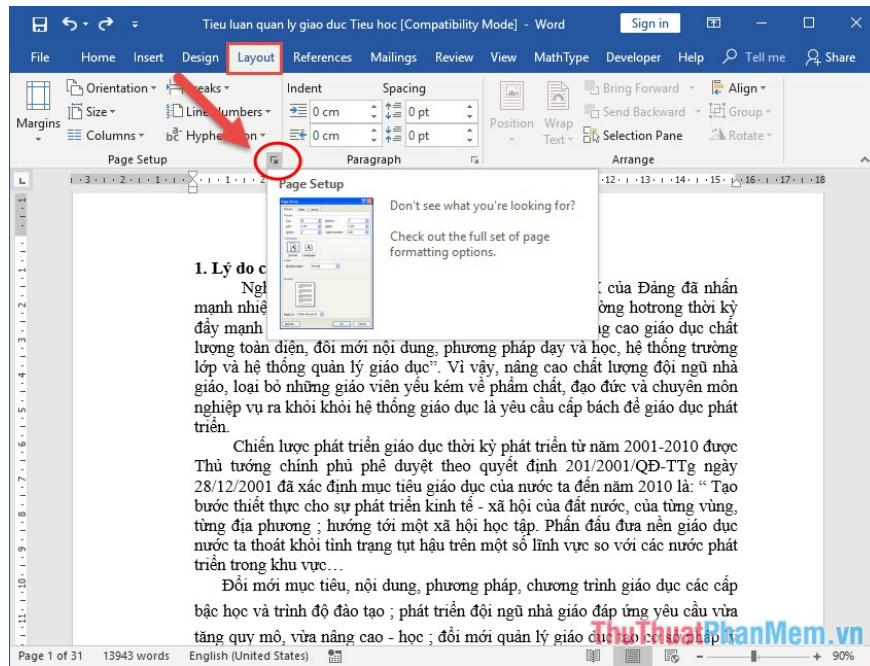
Tieu luan quan ly giao duc Tieu hoc [Compatibility Mode] - Word

Sign in

File Home Insert Design Layout References Mailings Review View MathType Developer Help Tell me Share

Margins Orientation Size Columns Breaks Line Numbers Hyphenation

Page Setup

Indent 0 cm 0 cm

Spacing 0 pt 0 pt

Paragraph

Position Wrap Text Bring Forward Send Backward Selection Pane Align Group Rotate

Arrange

Page Setup

Don't see what you're looking for?

Check out the full set of page formatting options.

1. Lý do c

Ngh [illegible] của Đảng đã nhấn mạnh nhiệ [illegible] ờng hotrong thời kỳ đẩy mạnh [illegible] g cao giáo dục chất lượng toàn diện, đổi mới nội dung, phương pháp dạy và học, hệ thống trường lớp và hệ thống quản lý giáo dục". Vì vậy, nâng cao chất lượng đội ngũ nhà giáo, loại bỏ những giáo viên yếu kém về phẩm chất, đạo đức và chuyên môn nghiệp vụ ra khỏi khỏi hệ thống giáo dục là yêu cầu cấp bách để giáo dục phát triển.

Chiến lược phát triển giáo dục thời kỳ phát triển từ năm 2001-2010 được Thủ tướng chính phủ phê duyệt theo quyết định 201/2001/QĐ-TTg ngày 28/12/2001 đã xác định mục tiêu giáo dục của nước ta đến năm 2010 là: " Tạo bước thiết thực cho sự phát triển kinh tế - xã hội của đất nước, của từng vùng, từng địa phương ; hướng tới một xã hội học tập. Phấn đấu đưa nền giáo dục nước ta thoát khỏi tình trạng tụt hậu trên một số lĩnh vực so với các nước phát triển trong khu vực…

Đổi mới mục tiêu, nội dung, phương pháp, chương trình giáo dục các cấp bậc học và trình độ đào tạo ; phát triển đội ngũ nhà giáo đáp ứng yêu cầu vừa tăng quy mô, vừa nâng cao - học ; đổi mới quản lý giáo dục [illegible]

Page 1 of 31 13943 words English (United States) 90%

ThuThuatPhanMem.vn